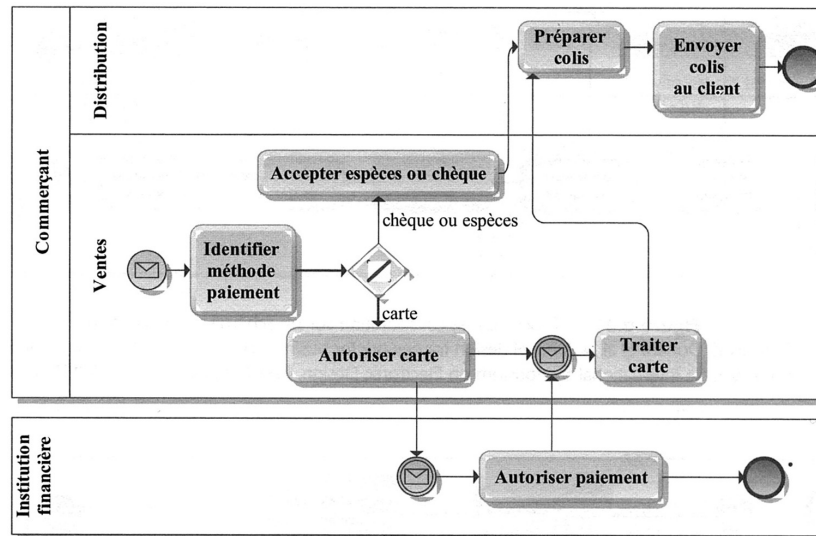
Commerçant

Distribution

Ventes

Préparer colis

Envoyer colis au client

Accepter espèces ou chèque

chèque ou espèces

Identifier méthode paiement

carte

Autoriser carte

Traiter carte

Institution financière

Autoriser paiement